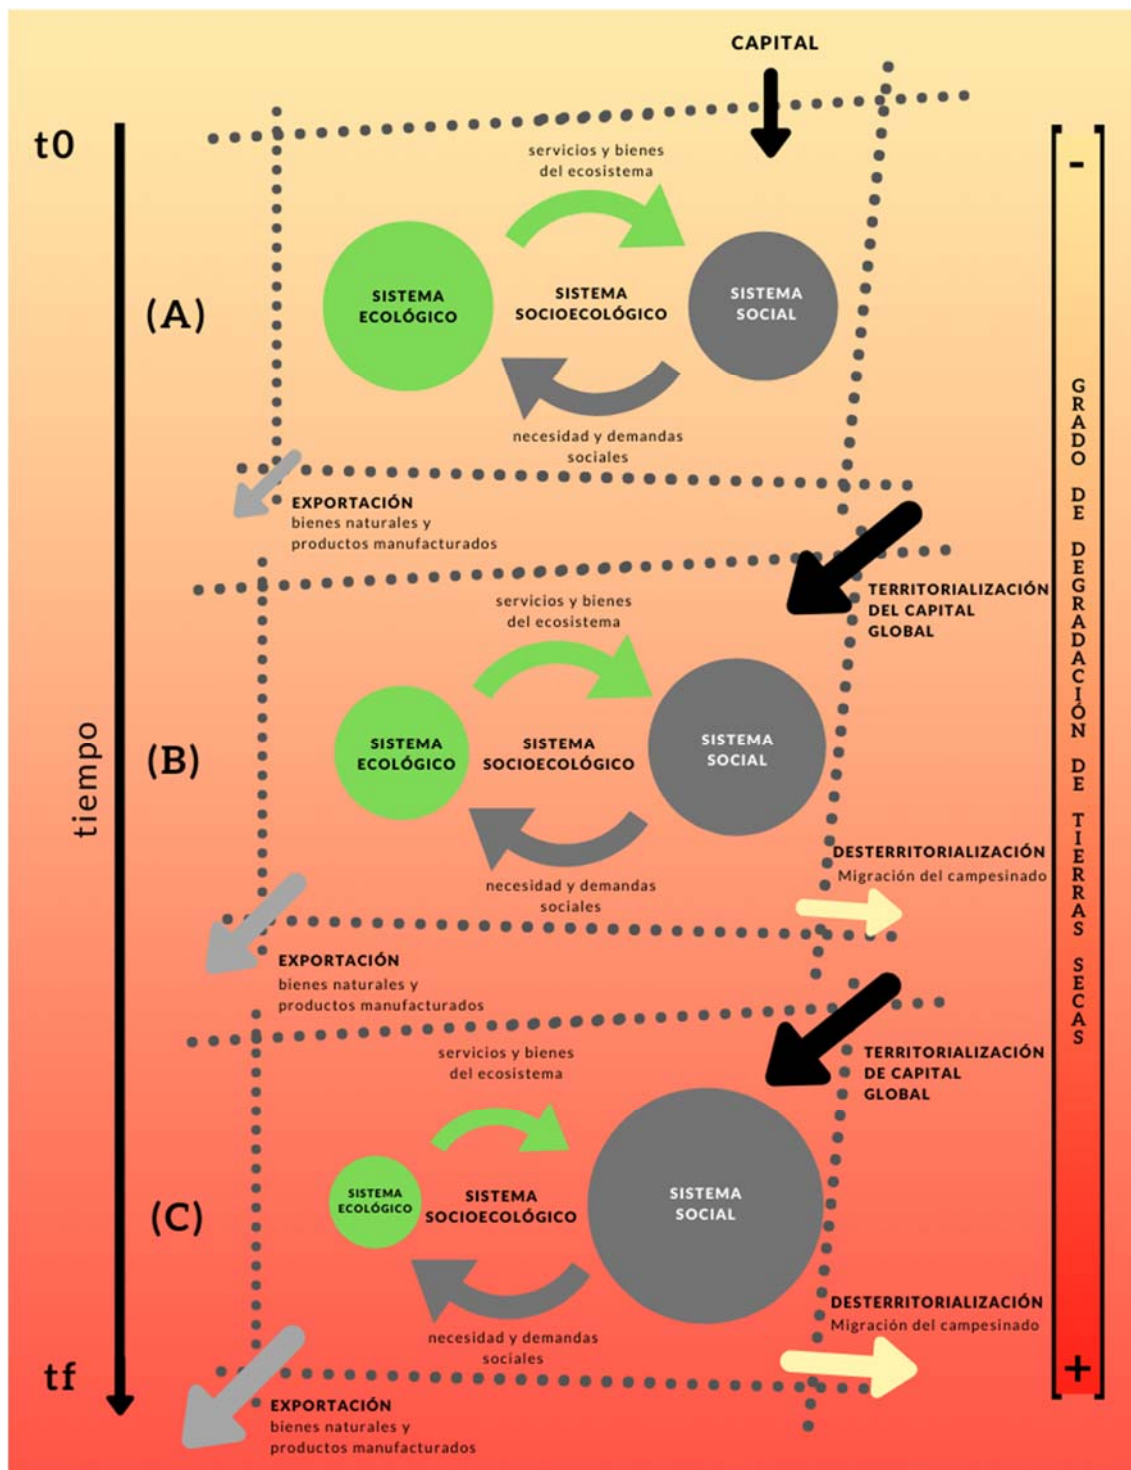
CAPITAL

t0

servicios y bienes del ecosistema

(A)

SISTEMA ECOLÓGICO

SISTEMA SOCIOECOLÓGICO

SISTEMA SOCIAL

necesidad y demandas sociales

EXPORTACIÓN
bienes naturales y productos manufacturados

TERRITORIALIZACIÓN DEL CAPITAL GLOBAL

servicios y bienes del ecosistema

tiempo

(B)

SISTEMA ECOLÓGICO

SISTEMA SOCIOECOLÓGICO

SISTEMA SOCIAL

necesidad y demandas sociales

DESTERRITORIALIZACIÓN
Migración del campesinado

EXPORTACIÓN
bienes naturales y productos manufacturados

TERRITORIALIZACIÓN DE CAPITAL GLOBAL

servicios y bienes del ecosistema

(C)

SISTEMA ECOLÓGICO

SISTEMA SOCIOECOLÓGICO

SISTEMA SOCIAL

necesidad y demandas sociales

DESTERRITORIALIZACIÓN
Migración del campesinado

tf

EXPORTACIÓN
bienes naturales y productos manufacturados

-

GRADO DE DEGRADACIÓN DE TIERRAS SECAS

+